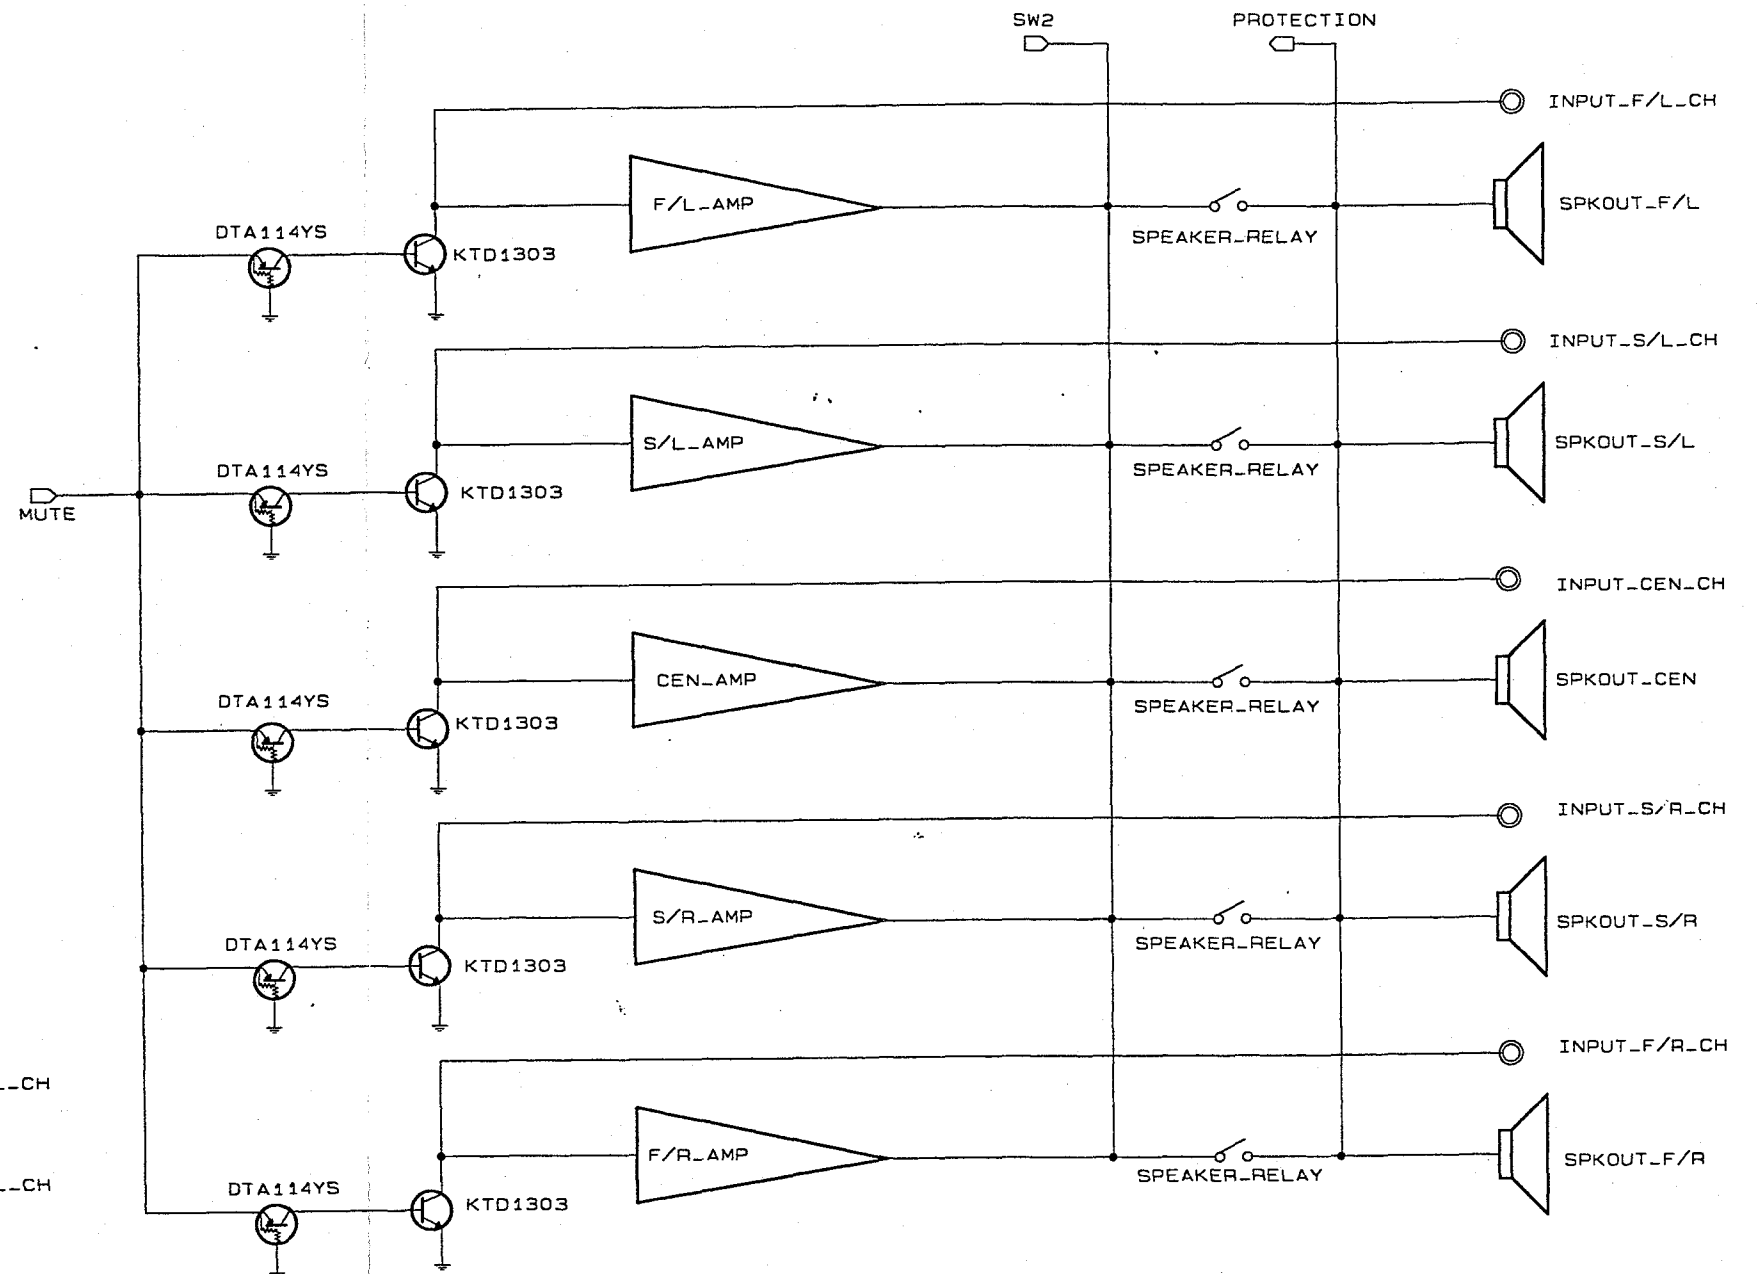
SW2
PROTECTION
INPUT_F/L_CH
F/L_AMP
SPKOUT_F/L
SPEAKER_RELAY
DTA114YS
KTD1303
INPUT_S/L_CH
S/L_AMP
SPKOUT_S/L
SPEAKER_RELAY
DTA114YS
KTD1303
MUTE
INPUT_CEN_CH
CEN_AMP
SPKOUT_CEN
SPEAKER_RELAY
DTA114YS
KTD1303
INPUT_S/R_CH
S/R_AMP
SPKOUT_S/R
SPEAKER_RELAY
DTA114YS
KTD1303
INPUT_F/R_CH
_CH
F/R_AMP
SPKOUT_F/R
SPEAKER_RELAY
_CH
DTA114YS
KTD1303